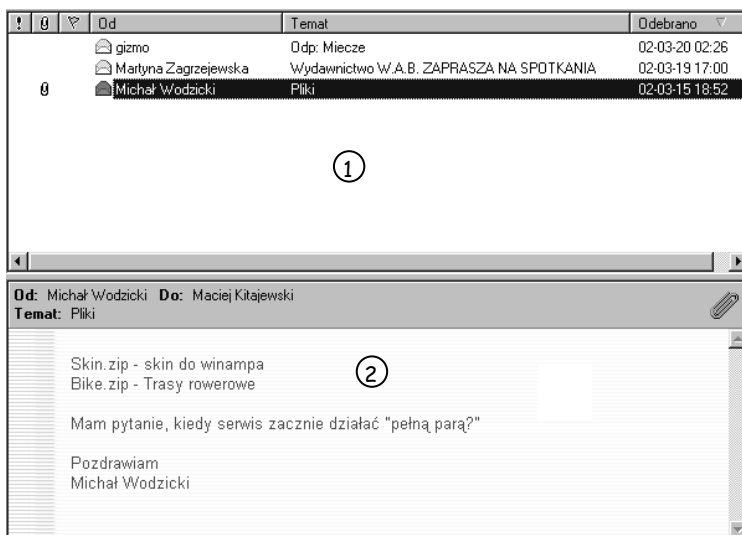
| ! | 0 | ▽ | Od | Temat | Odebrano |
|---|---|---|---|---|---|
| | | | gizmo | Odp: Miecze | 02-03-20 02:26 |
| | | | Martyna Zagrzejewska | Wydawnictwo W.A.B. ZAPRASZA NA SPOTKANIA | 02-03-19 17:00 |
| | 0 | | Michał Wodzicki | Pliki | 02-03-15 18:52 |

1

Od: Michał Wodzicki Do: Maciej Kitajewski
Temat: Pliki

Skin.zip - skin do winampa
Bike.zip - Trasy rowerowe

2

Mam pytanie, kiedy serwis zacznie działać "pełną parą?"

Pozdrawiam
Michał Wodzicki